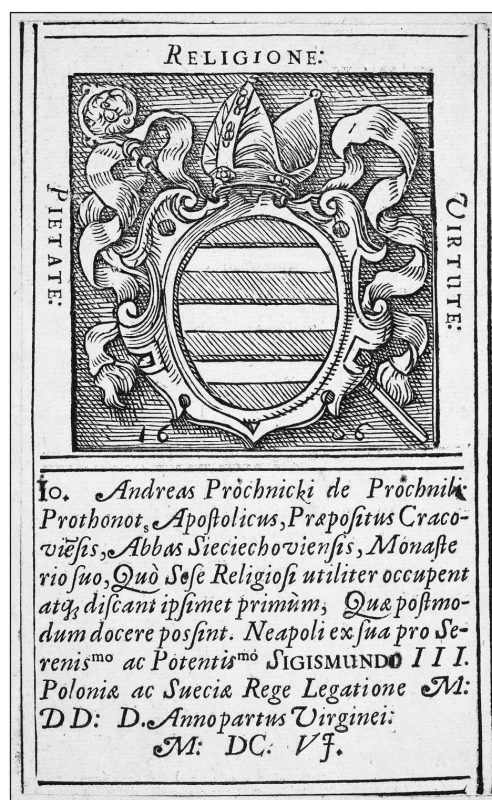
RELIGIONE:

PIETATE:

VIRTUTE:

16 06

Io. Andreas Próchnicki de Próchnik Prothonot. Apoſtolicus, Præpoſitus Cracovieſis, Abbas Sieciechovienſis, Monaſterio ſuo, Quò Seſe Religioſi utiliter occupent atq; diſcant ipſimet primùm, Quæ poſtmodum docere poſsint. Neapoli ex ſua pro Serenis$^{mo}$ ac Potentis$^{mo}$ SIGISMUNDO III. Poloniæ ac Sueciæ Rege Legatione M: DD: D. Anno partus Virginei:
M: DC: VI.